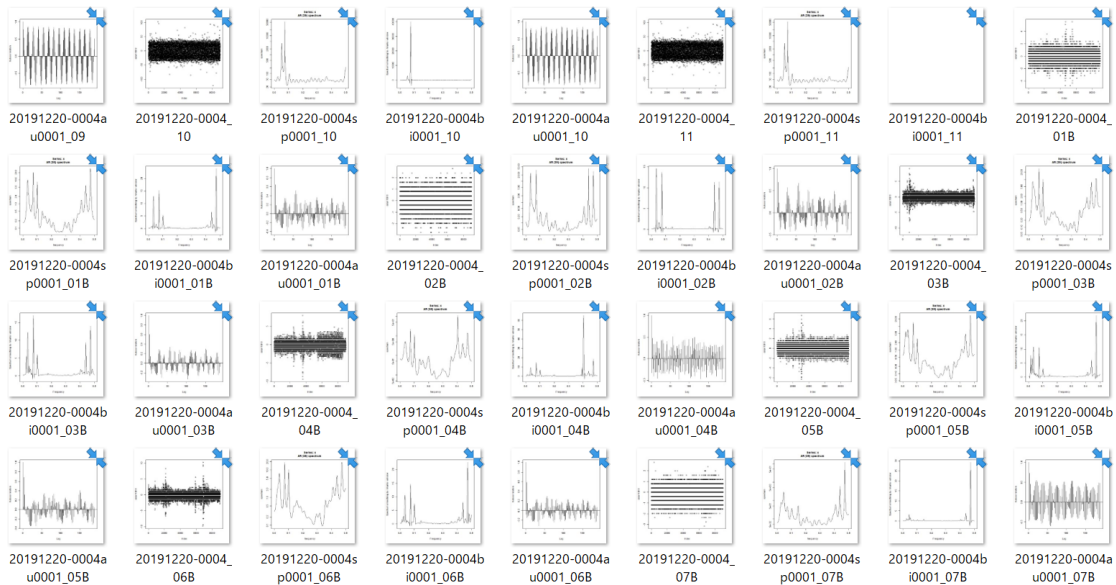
20191220-0004au0001_09

20191220-0004_10

20191220-0004sp0001_10

20191220-0004bi0001_10

20191220-0004au0001_10

20191220-0004_11

20191220-0004sp0001_11

20191220-0004bi0001_11

20191220-0004_01B

20191220-0004sp0001_01B

20191220-0004bi0001_01B

20191220-0004au0001_01B

20191220-0004_02B

20191220-0004sp0001_02B

20191220-0004bi0001_02B

20191220-0004au0001_02B

20191220-0004_03B

20191220-0004sp0001_03B

20191220-0004bi0001_03B

20191220-0004au0001_03B

20191220-0004_04B

20191220-0004sp0001_04B

20191220-0004bi0001_04B

20191220-0004au0001_04B

20191220-0004_05B

20191220-0004sp0001_05B

20191220-0004bi0001_05B

20191220-0004au0001_05B

20191220-0004_06B

20191220-0004sp0001_06B

20191220-0004bi0001_06B

20191220-0004au0001_06B

20191220-0004_07B

20191220-0004sp0001_07B

20191220-0004bi0001_07B

20191220-0004au0001_07B